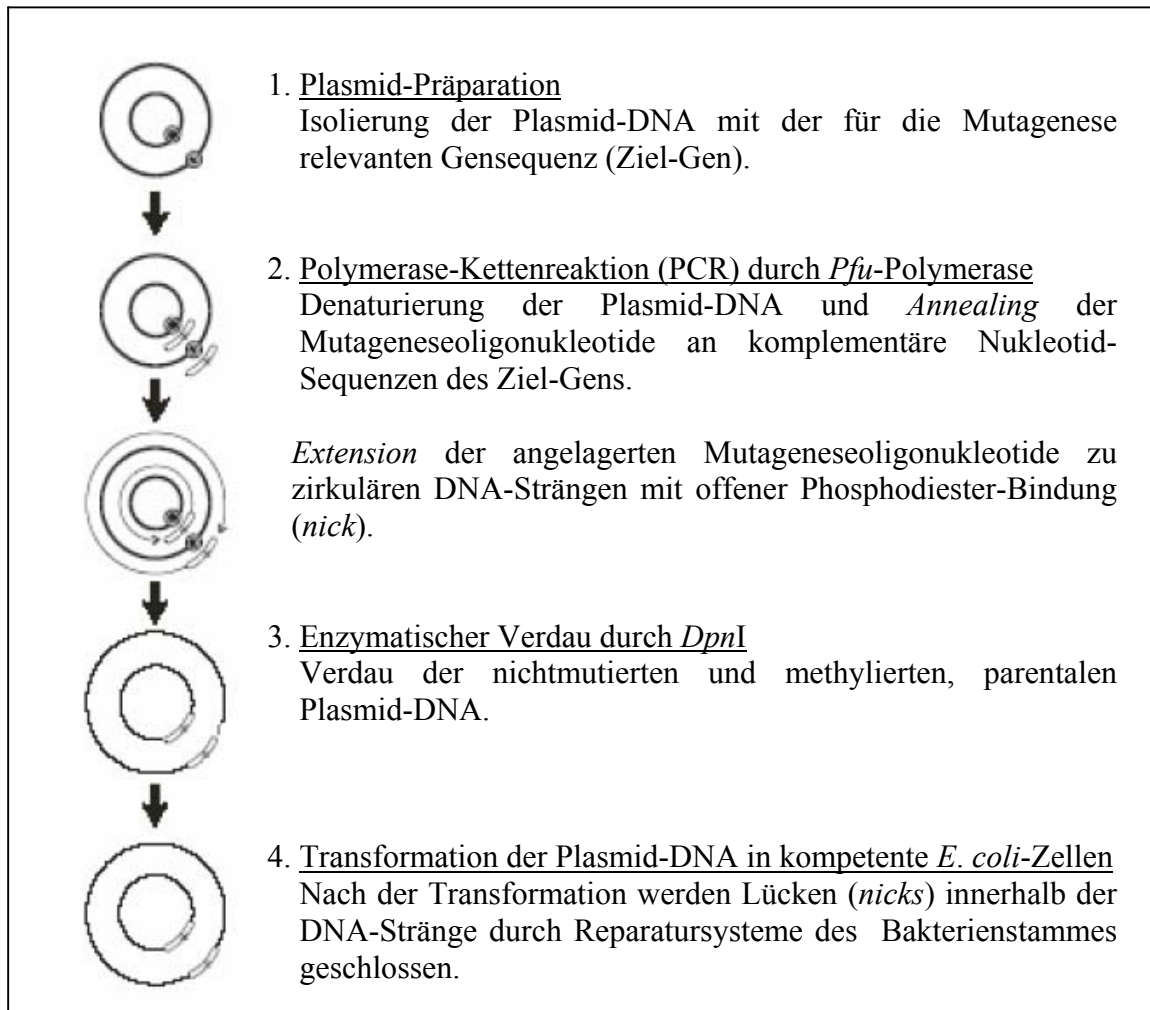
1. Plasmid-Präparation
Isolierung der Plasmid-DNA mit der für die Mutagenese relevanten Gensequenz (Ziel-Gen).

2. Polymerase-Kettenreaktion (PCR) durch *Pfu*-Polymerase
Denaturierung der Plasmid-DNA und *Annealing* der Mutageneseoligonukleotide an komplementäre Nukleotid-Sequenzen des Ziel-Gens.

*Extension* der angelagerten Mutageneseoligonukleotide zu zirkulären DNA-Strängen mit offener Phosphodiester-Bindung (*nick*).

3. Enzymatischer Verdau durch *Dpn*I
Verdau der nichtmutierten und methylierten, parentalen Plasmid-DNA.

4. Transformation der Plasmid-DNA in kompetente *E. coli*-Zellen
Nach der Transformation werden Lücken (*nicks*) innerhalb der DNA-Stränge durch Reparatursysteme des Bakterienstammes geschlossen.